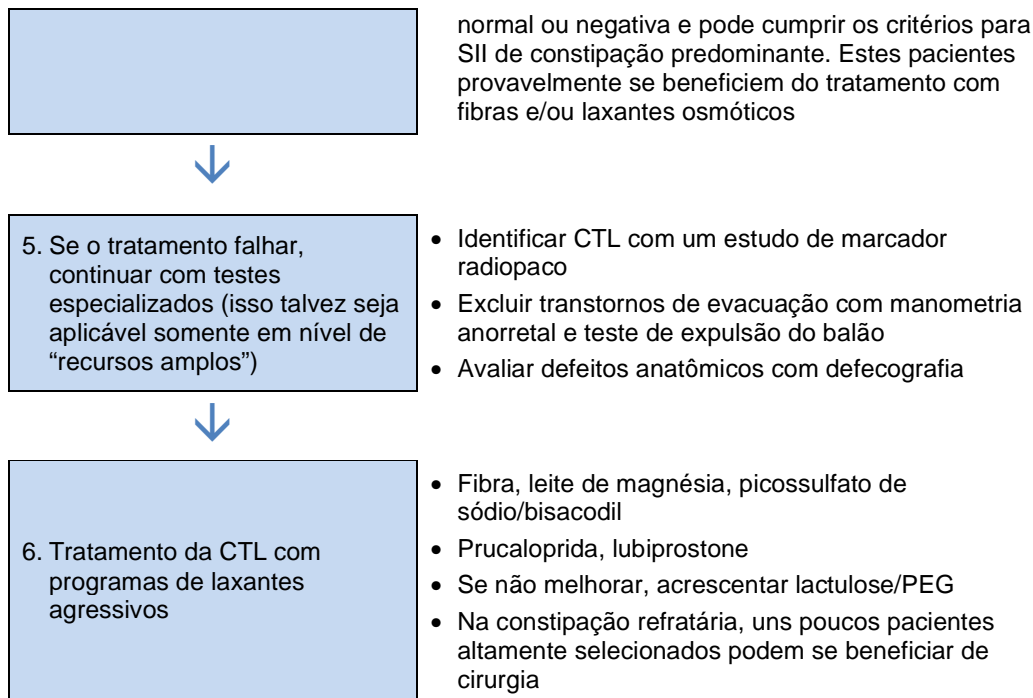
normal ou negativa e pode cumprir os critérios para SII de constipação predominante. Estes pacientes provavelmente se beneficiem do tratamento com fibras e/ou laxantes osmóticos

5. Se o tratamento falhar, continuar com testes especializados (isso talvez seja aplicável somente em nível de “recursos amplos”)

- Identificar CTL com um estudo de marcador radiopaco
- Excluir transtornos de evacuação com manometria anorretal e teste de expulsão do balão
- Avaliar defeitos anatômicos com defecografia

6. Tratamento da CTL com programas de laxantes agressivos

- Fibra, leite de magnésia, picossulfato de sódio/bisacodil
- Prucaloprida, lubiprostone
- Se não melhorar, acrescentar lactulose/PEG
- Na constipação refratária, uns poucos pacientes altamente selecionados podem se beneficiar de cirurgia